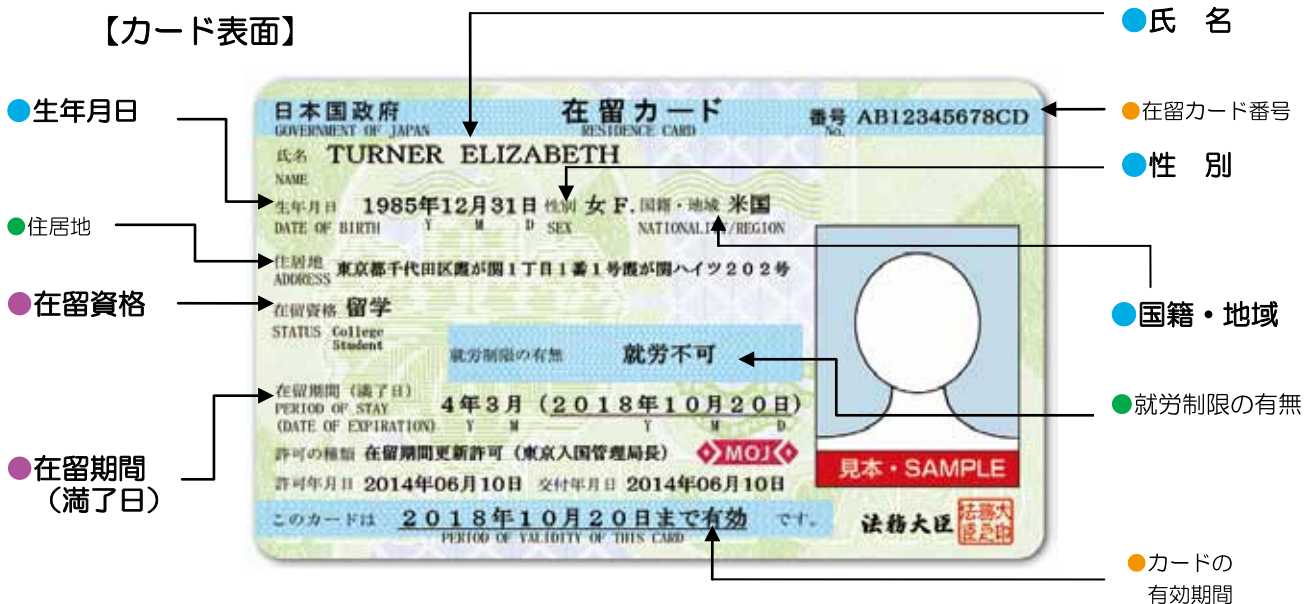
【カード表面】

●氏　名

●生年月日

●在留カード番号

●性　別

●住居地

●在留資格

●国籍・地域

●就労制限の有無

●在留期間（満了日）

●カードの有効期間

日本国政府
GOVERNMENT OF JAPAN
在留カード
RESIDENCE CARD
番号 AB12345678CD
No.

氏名 TURNER ELIZABETH
NAME

生年月日 1985年12月31日 性別 女 F. 国籍・地域 米国
DATE OF BIRTH Y M D SEX NATIONALITY/REGION

住居地 東京都千代田区霞が関1丁目1番1号霞が関ハイツ202号
ADDRESS

在留資格 留学
STATUS College Student

就労制限の有無 就労不可

在留期間（満了日） 4年3月（2018年10月20日）
PERIOD OF STAY
(DATE OF EXPIRATION) Y M D

許可の種類 在留期間更新許可（東京入国管理局長） MOJ

許可年月日 2014年06月10日 交付年月日 2014年06月10日

このカードは 2018年10月20日まで有効 です。
PERIOD OF VALIDITY OF THIS CARD

法務大臣 法務大臣之印

見本・SAMPLE